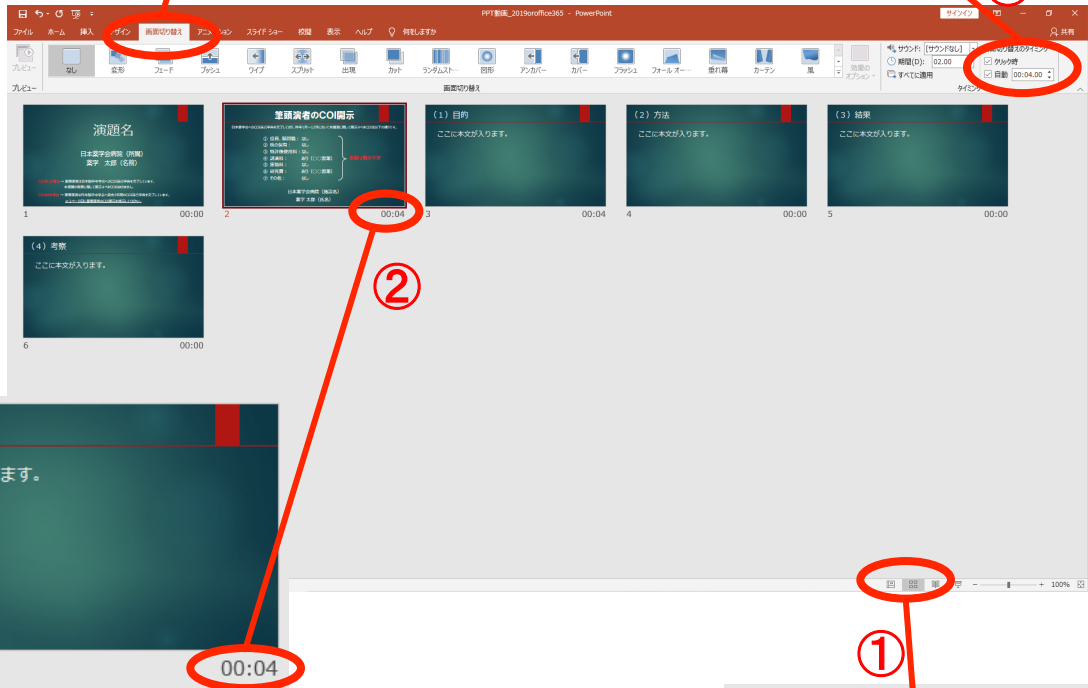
PPT動画_2019orOffice365 - PowerPoint

サインイン

ファイル ホーム 挿入 デザイン 画面切り替え アニメーション スライド ショー 校閲 表示 ヘルプ 何をしますか

共有

プレビュー

なし 変形 フェード プッシュ ワイプ スプリット 出現 カット ランダムスト… 図形 アンカバー カバー フラッシュ フォール オー… 垂れ幕 カーテン 風

効果のオプション

サウンド: [サウンドなし]
期間(D): 02.00
すべてに適用

画面切り替えのタイミング
クリック時
自動 00:04.00

プレビュー 画面切り替え タイミング

演題名

日本薬学会病院（所属）
薬学 太郎（名前）

1 00:00

筆頭演者のCOI開示

2 00:04

（1）目的
ここに本文が入ります。

3 00:04

（2）方法
ここに本文が入ります。

4 00:00

（3）結果
ここに本文が入ります。

5 00:00

（4）考察
ここに本文が入ります。

6 00:00

②

ます。

00:04

100%

①